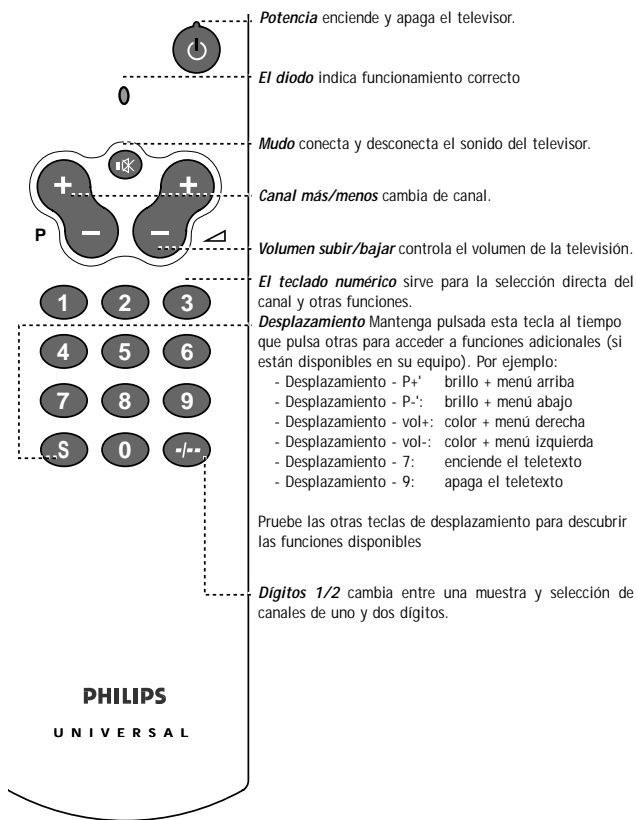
+
+
P
–
–
1
2
3
4
5
6
7
8
9
S
0
-/--
PHILIPS
UNIVERSAL

*Potencia* enciende y apaga el televisor.

*El diodo* indica funcionamiento correcto

*Mudo* conecta y desconecta el sonido del televisor.

*Canal más/menos* cambia de canal.

*Volumen subir/bajar* controla el volumen de la televisión.

*El teclado numérico* sirve para la selección directa del canal y otras funciones.

*Desplazamiento* Mantenga pulsada esta tecla al tiempo que pulsa otras para acceder a funciones adicionales (si están disponibles en su equipo). Por ejemplo:
- Desplazamiento - P+': brillo + menú arriba
- Desplazamiento - P-': brillo + menú abajo
- Desplazamiento - vol+: color + menú derecha
- Desplazamiento - vol-: color + menú izquierda
- Desplazamiento - 7: enciende el teletexto
- Desplazamiento - 9: apaga el teletexto

Pruebe las otras teclas de desplazamiento para descubrir las funciones disponibles

*Dígitos 1/2* cambia entre una muestra y selección de canales de uno y dos dígitos.